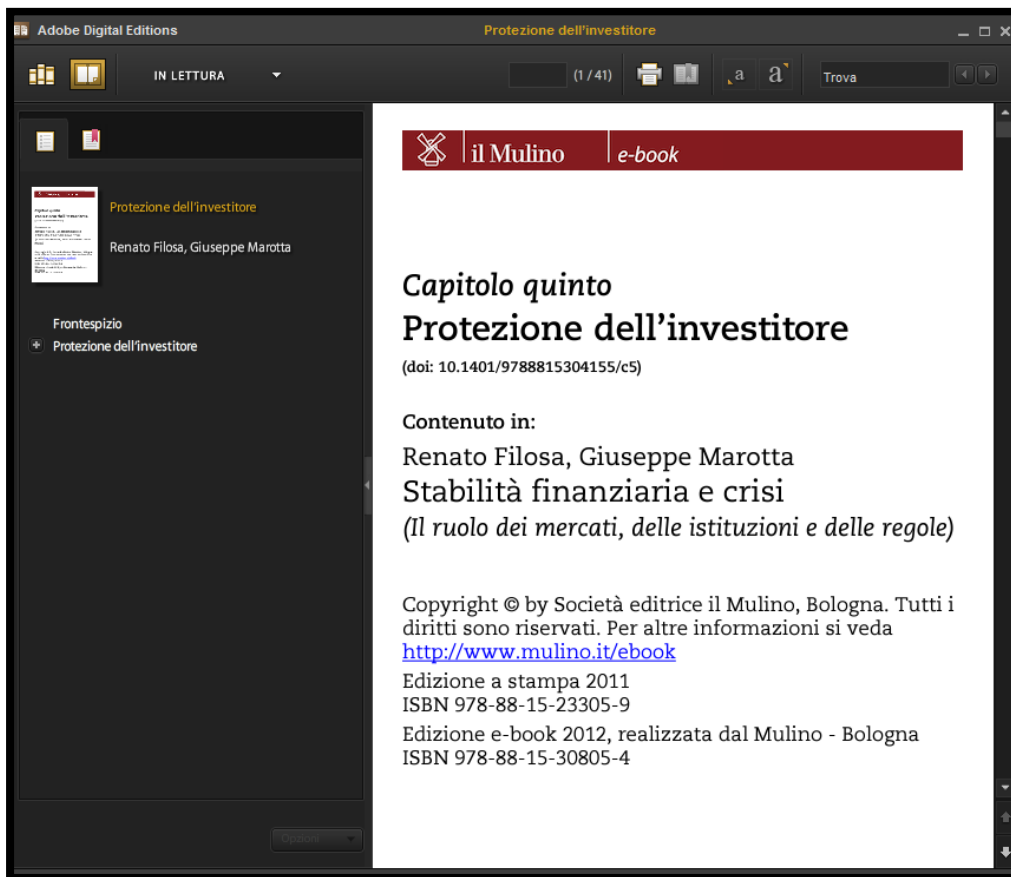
Adobe Digital Editions

Protezione dell'investitore

IN LETTURA

(1 / 41)

a a

Trova

Protezione dell'investitore

Renato Filosa, Giuseppe Marotta

Frontespizio

Protezione dell'investitore

Opzioni

il Mulino e-book

Capitolo quinto
Protezione dell'investitore
(doi: 10.1401/9788815304155/c5)

Contenuto in:
Renato Filosa, Giuseppe Marotta
Stabilità finanziaria e crisi
(Il ruolo dei mercati, delle istituzioni e delle regole)

Copyright © by Società editrice il Mulino, Bologna. Tutti i diritti sono riservati. Per altre informazioni si veda http://www.mulino.it/ebook

Edizione a stampa 2011
ISBN 978-88-15-23305-9

Edizione e-book 2012, realizzata dal Mulino - Bologna
ISBN 978-88-15-30805-4